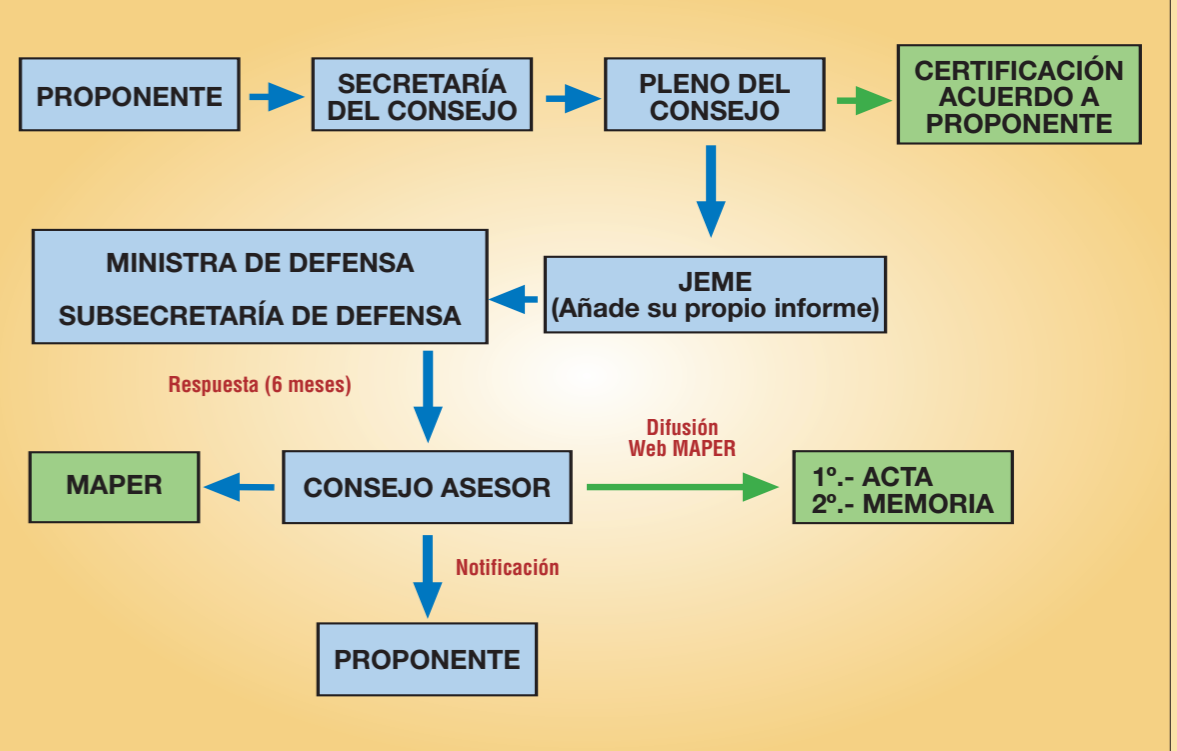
PROPONENTE

SECRETARÍA DEL CONSEJO

PLENO DEL CONSEJO

CERTIFICACIÓN ACUERDO A PROPONENTE

MINISTRA DE DEFENSA

SUBSECRETARÍA DE DEFENSA

JEME
(Añade su propio informe)

Respuesta (6 meses)

Difusión
Web MAPER

MAPER

CONSEJO ASESOR

1º.- ACTA
2º.- MEMORIA

Notificación

PROPONENTE